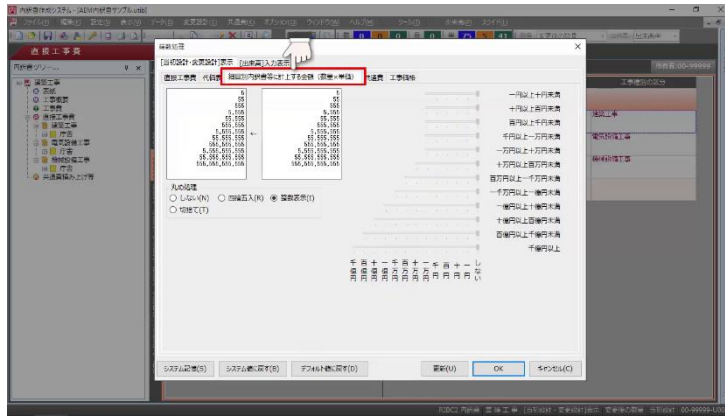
内訳書作成システム - [ADI内訳書サンプル.udb]

直接工事費

内訳書ツリー

建築工事
工事費
直接工事費
建築工事

共通費積み上げ等

桁数処理

[当初設計・変更設計]表示　[出来高]入力表示

直接工事費　代価表　細目別内訳書等に計上する金額（数量×単価）　共通費　工事価格

| 5 | 5 |
|---|---|
| 55 | 55 |
| 555 | 555 |
| 5,555 | 5,555 |
| 55,555 | 55,555 |
| 555,555 | 555,555 |
| 5,555,555 | 5,555,555 |
| 55,555,555 | 55,555,555 |
| 555,555,555 | 555,555,555 |
| 5,555,555,555 | 5,555,555,555 |
| 55,555,555,555 | 55,555,555,555 |
| 555,555,555,555 | 555,555,555,555 |

丸め処理
○ しない(N)　○ 四捨五入(K)　◉ 整数表示(I)
○ 切捨て(T)

一円以上十円未満
十円以上百円未満
百円以上千円未満
千円以上一万円未満
一万円以上十万円未満
十万円以上百万円未満
百万円以上一千万円未満
一千万円以上一億円未満
一億円以上十億円未満
十億円以上百億円未満
百億円以上千億円未満
千億円以上

千億円 百億円 十億円 一億円 千万円 百万円 十万円 一万円 千円 百円 十円 一円 しない

工事種別の区分
建築工事
電気設備工事
機械設備工事

システム記憶(S)　システム値に戻す(B)　デフォルト値に戻す(D)　更新(U)　OK　キャンセル(C)